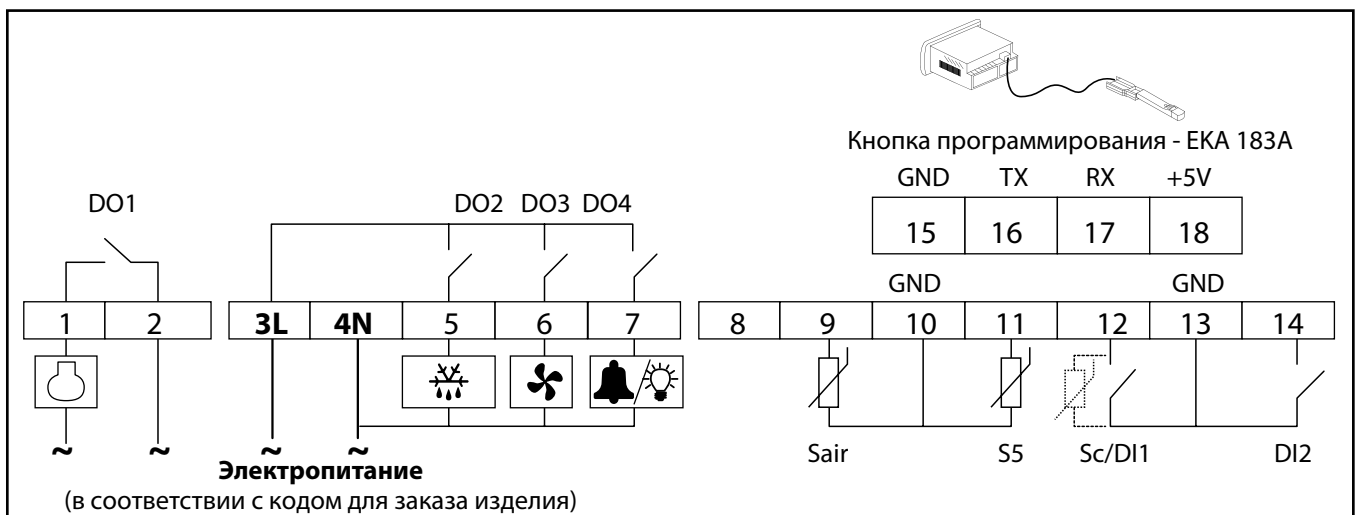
Кнопка программирования - EKA 183A

| GND | TX | RX | +5V |
|---|---|---|---|
| 15 | 16 | 17 | 18 |

DO1

DO2 DO3 DO4

GND GND

| 1 | 2 |
|---|---|

| 3L | 4N | 5 | 6 | 7 |
|---|---|---|---|---|

| 8 | 9 | 10 | 11 | 12 | 13 | 14 |
|---|---|---|---|---|---|---|

~ ~ ~ ~

Sair S5 Sc/DI1 DI2

Электропитание
(в соответствии с кодом для заказа изделия)